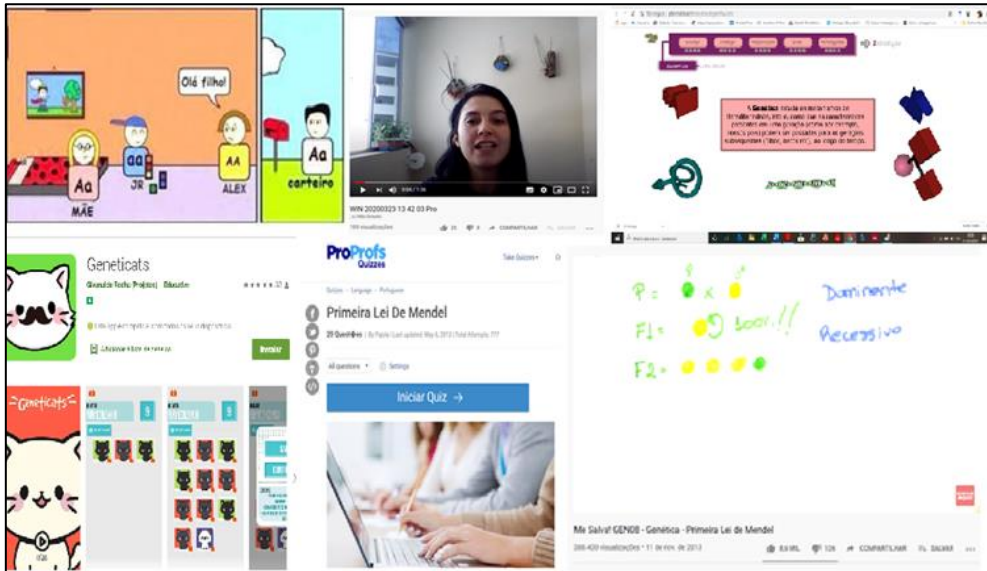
Olá filho!

Aa

aa

JR

AA

ALEX

MÃE

Aa

carteiro

WIN 20200323 13 42 03 Pro

COMPARTILHAR

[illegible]

Geneticats

Instalar

Geneticats

ProProfs Quizzes

Take Quizzes

Primeira Lei De Mendel

All questions

Settings

Iniciar Quiz →

P = x

F1 = Booa!!

F2 =

Dominante

Recessivo

Me Salva! GEN08 - Genética - Primeira Lei de Mendel

COMPARTILHAR

SALVAR